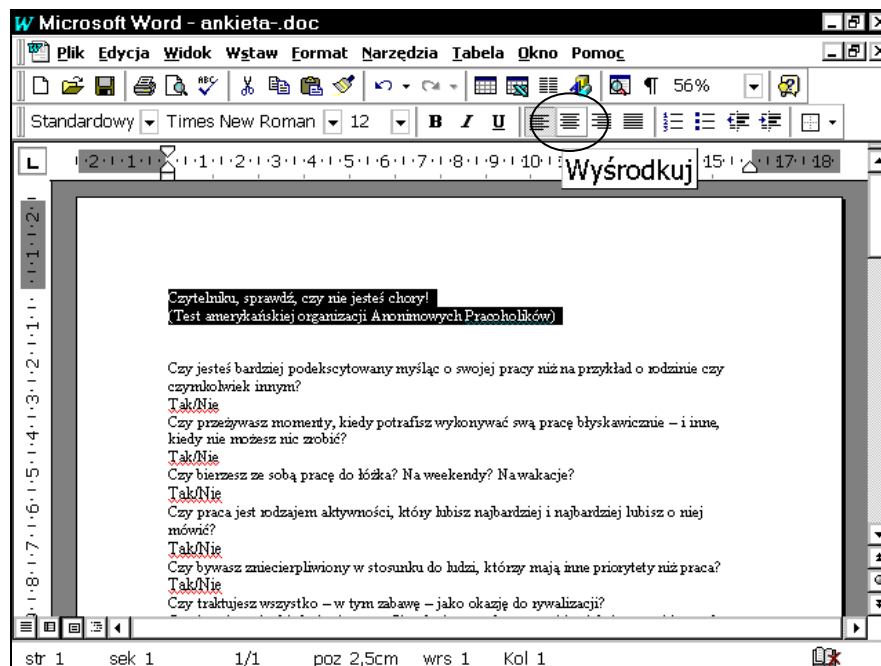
Microsoft Word - ankieta-.doc

Plik Edycja Widok Wstaw Format Narzędzia Tabela Okno Pomoc

56%

Standardowy Times New Roman 12 B I U

Wyśrodkuj

Czytelniku, sprawdź, czy nie jesteś chory!
(Test amerykańskiej organizacji Anonimowych Pracoholików)

Czy jesteś bardziej podekscytowany myśląc o swojej pracy niż na przykład o rodzinie czy czymkolwiek innym?
Tak/Nie
Czy przeżywasz momenty, kiedy potrafisz wykonywać swą pracę błyskawicznie – i inne, kiedy nie możesz nic zrobić?
Tak/Nie
Czy bierzesz ze sobą pracę do łóżka? Na weekendy? Na wakacje?
Tak/Nie
Czy praca jest rodzajem aktywności, który lubisz najbardziej i najbardziej lubisz o niej mówić?
Tak/Nie
Czy bywasz zniecierpliwiony w stosunku do ludzi, którzy mają inne priorytety niż praca?
Tak/Nie
Czy traktujesz wszystko – w tym zabawę – jako okazję do rywalizacji?

str 1 sek 1 1/1 poz 2,5cm wrs 1 Kol 1